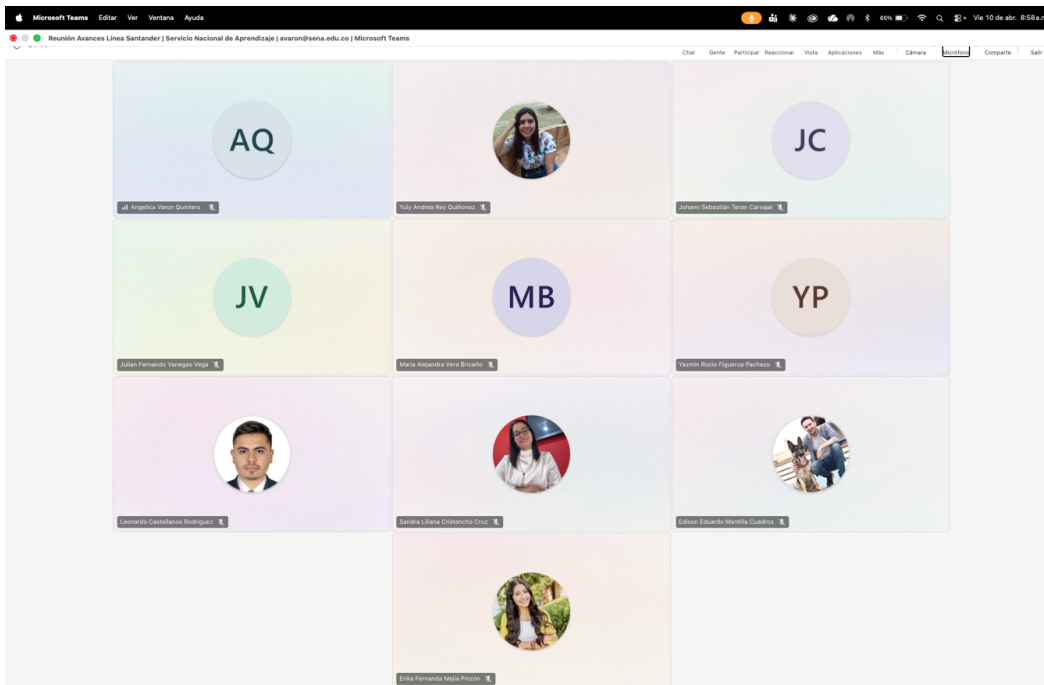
Microsoft Teams Editar Ver Ventana Ayuda

65% Vie 10 de abr. 8:58 a.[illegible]

Reunión Avances Línea Santander | Servicio Nacional de Aprendizaje | avaron@sena.edu.co | Microsoft Teams

Chat Gente Participar Reaccionar Vista Aplicaciones Más Cámara Micrófono Comparte Salir

AQ

Angelica Varon Quintero

Yuly Andrea Rey Quiñonez

JC

Johann Sebastián Teran Carvajal

JV

Julian Fernando Vanegas Vega

MB

Maria Alejandra Vera Briceño

YP

Yazmin Rocio Figueroa Pacheco

Leonardo Castellanos Rodriguez

Sandra Liliana Cristancho Cruz

Edison Eduardo Mantilla Cuadros

Erika Fernanda Mejia Pinzón